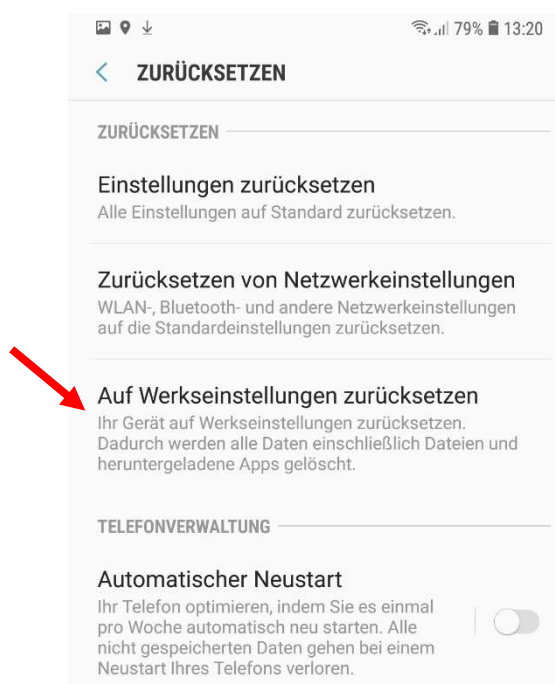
79% 13:20

ZURÜCKSETZEN

ZURÜCKSETZEN

Einstellungen zurücksetzen
Alle Einstellungen auf Standard zurücksetzen.

Zurücksetzen von Netzwerkeinstellungen
WLAN-, Bluetooth- und andere Netzwerkeinstellungen auf die Standardeinstellungen zurücksetzen.

Auf Werkseinstellungen zurücksetzen
Ihr Gerät auf Werkseinstellungen zurücksetzen. Dadurch werden alle Daten einschließlich Dateien und heruntergeladene Apps gelöscht.

TELEFONVERWALTUNG

Automatischer Neustart
Ihr Telefon optimieren, indem Sie es einmal pro Woche automatisch neu starten. Alle nicht gespeicherten Daten gehen bei einem Neustart Ihres Telefons verloren.